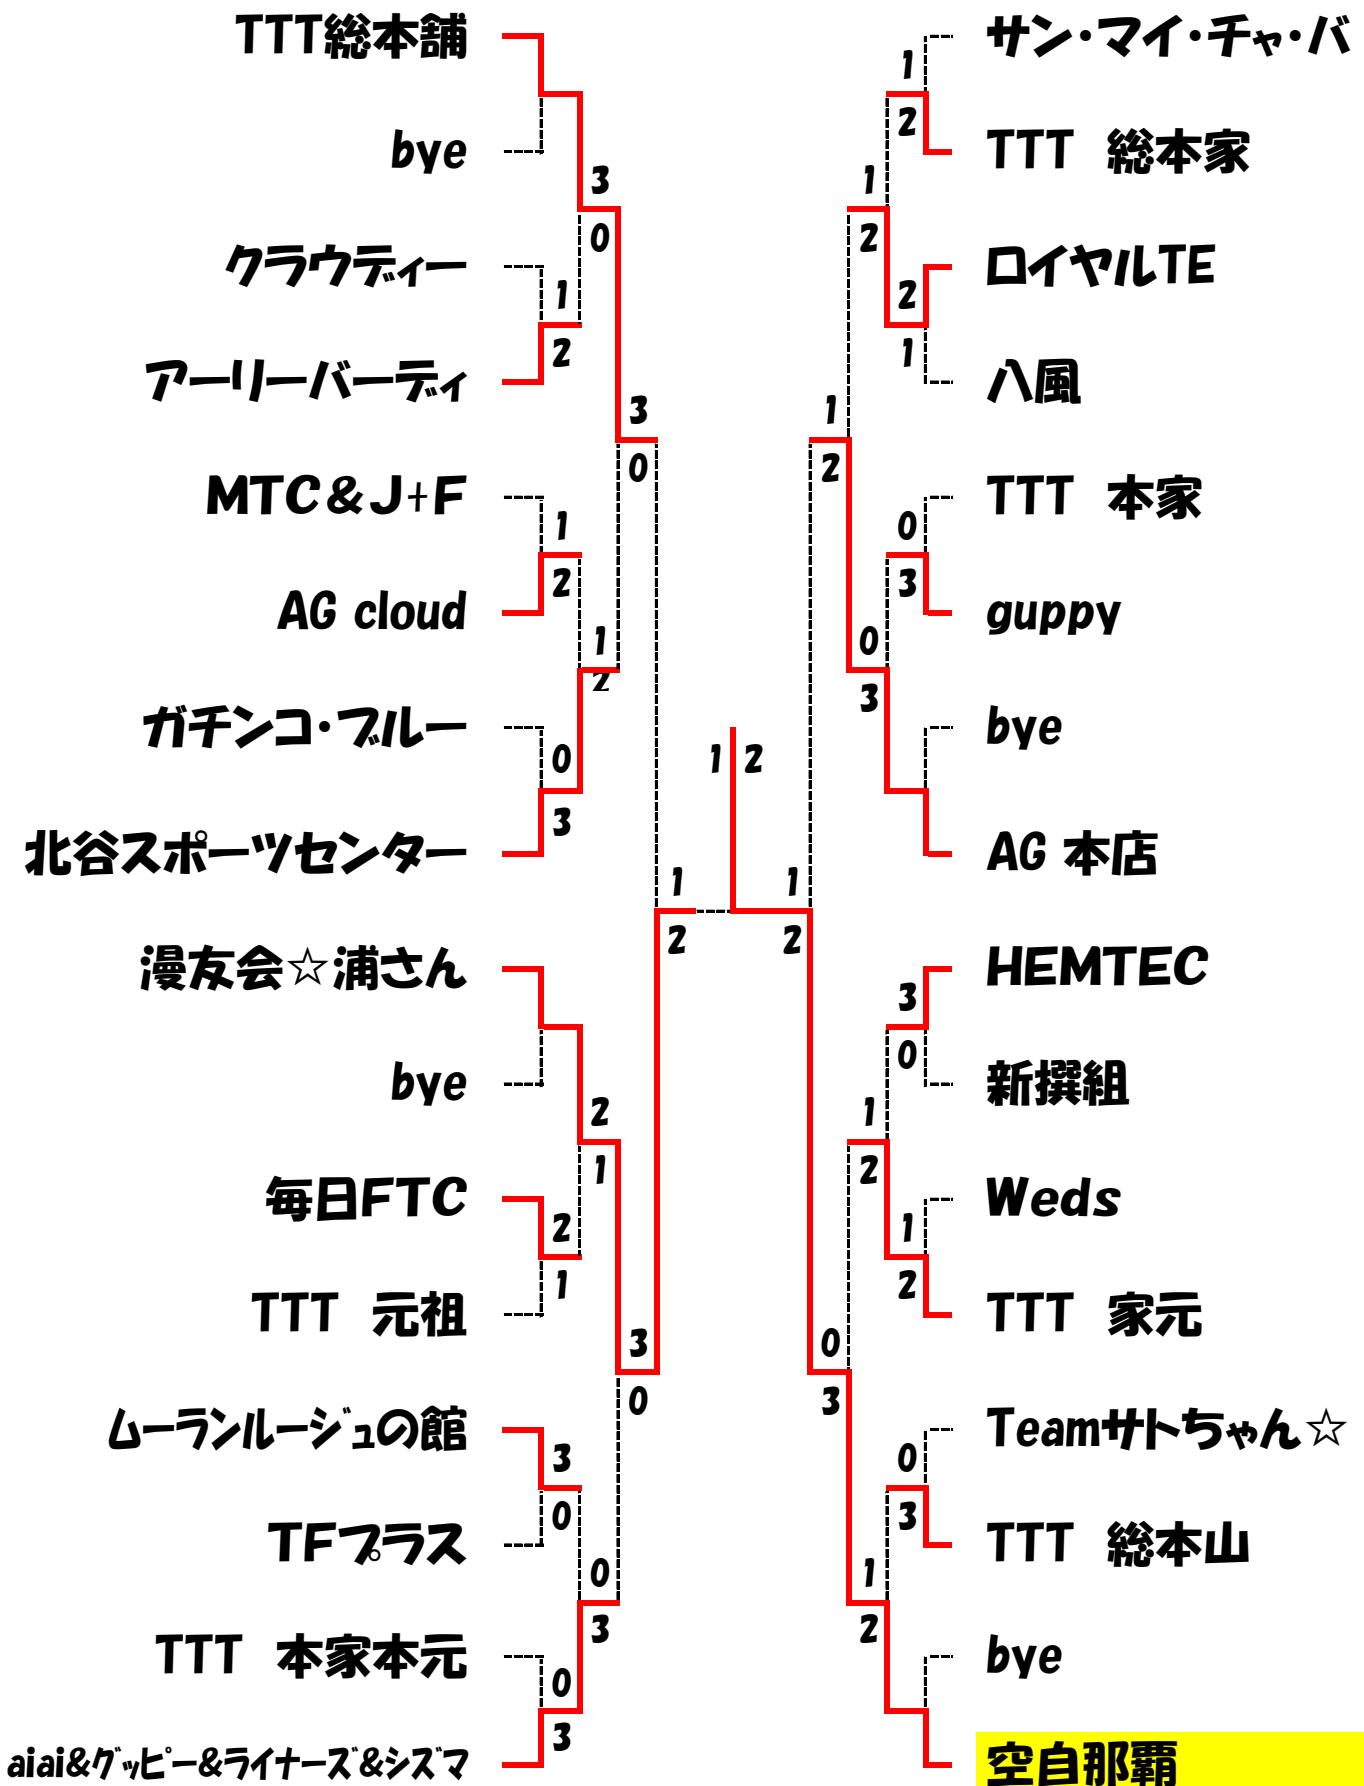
TTT総本舗
bye
クラウディー
アーリーバーディ
MTC＆J+F
AG cloud
ガチンコ・ブルー
北谷スポーツセンター
漫友会☆浦さん
bye
毎日FTC
TTT　元祖
ムーランルージュの館
TFプラス
TTT　本家本元
aiai&グッピー&ライナーズ&シズマ

3
0
1
2
3
0
1
2
1
2
0
3
1
2
2
1
2
1
3
0
3
0
0
3
0
3
1 2
1
2
1
2

サン・マイ・チャ・バ
TTT　総本家
ロイヤルTE
八風
TTT　本家
guppy
bye
AG 本店
HEMTEC
新撰組
Weds
TTT　家元
Teamサトちゃん☆
TTT　総本山
bye
空自那覇

1
2
1
2
2
1
1
2
0
3
0
3
3
0
1
2
1
2
0
3
0
3
1
2